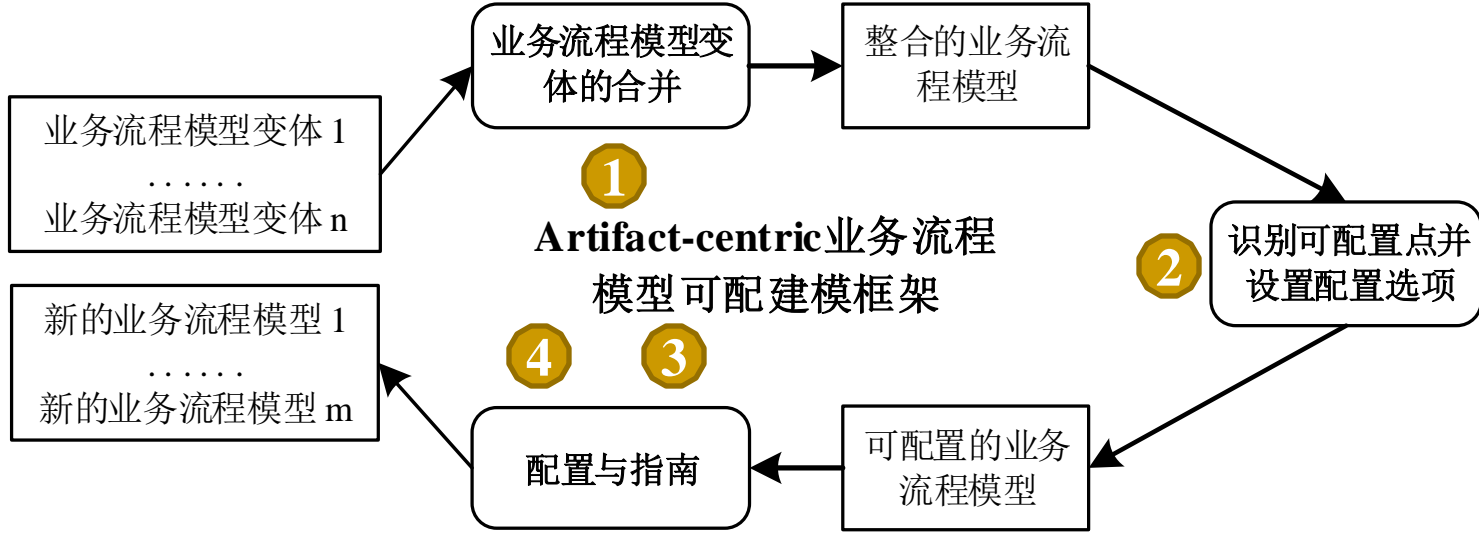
业务流程模型变体 1
. . . . . .
业务流程模型变体 n

业务流程模型变体的合并

整合的业务流程模型

1

Artifact-centric业务流程模型可配建模框架

2

识别可配置点并设置配置选项

新的业务流程模型 1
. . . . . .
新的业务流程模型 m

4

3

配置与指南

可配置的业务流程模型